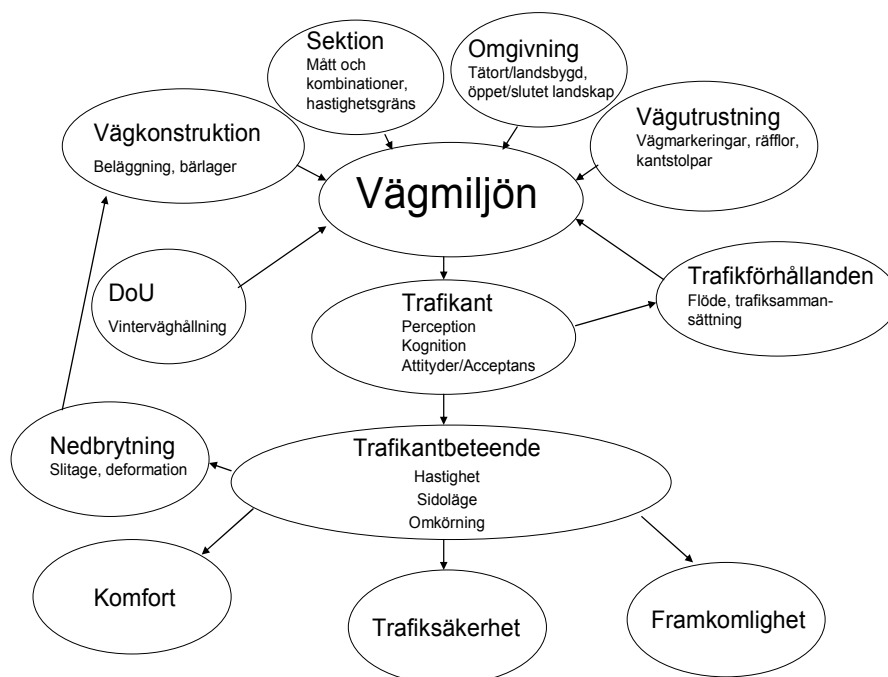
Sektion
Mått och kombinationer, hastighetsgräns

Omgivning
Tätort/landsbygd, öppet/slutet landskap

Vägkonstruktion
Beläggning, bärlager

Vägutrustning
Vägmarkeringar, räfflor, kantstolpar

Vägmiljön

DoU
Vinterväghållning

Trafikförhållanden
Flöde, trafiksammansättning

Trafikant
Perception
Kognition
Attityder/Acceptans

Nedbrytning
Slitage, deformation

Trafikantbeteende
Hastighet
Sidoläge
Omkörning

Komfort

Trafiksäkerhet

Framkomlighet